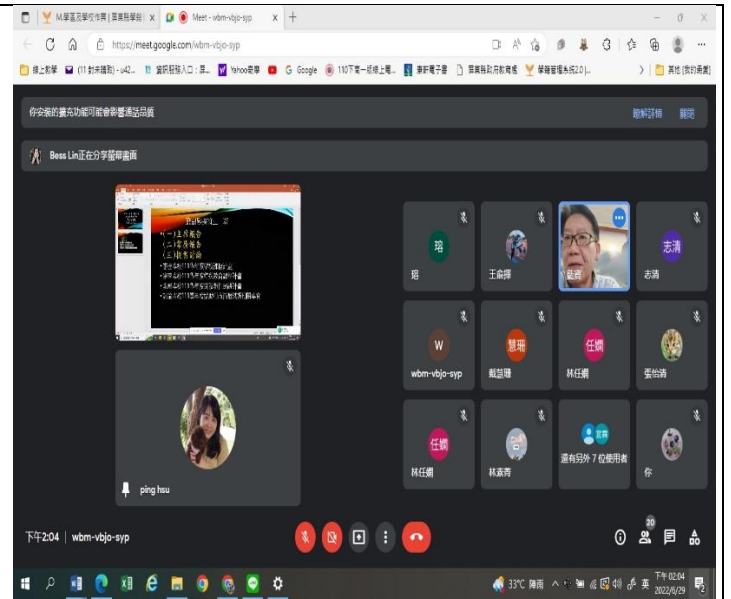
M學園及學校作業 | 屏東縣學校 ×
Meet - wbm-vbjo-syp ×
https://meet.google.com/wbm-vbjo-syp
線上教學 (11 封未讀取) - u42... 資訊服務入口：屏... Yahoo奇摩 Google 110下午一級線上電... 康軒電子書 屏東縣政府教育處 學務管理系統2.0 | ... 其他 [我的最愛]
你安裝的擴充功能可能會影響通話品質
瞭解詳情 關閉
Bess Lin正在分享螢幕畫面
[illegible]
(一)主席報告
(二)業務報告
(三)提案討論
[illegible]
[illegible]
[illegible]
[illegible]
ping hsu
珺
珺
王俞鐸
蔡吉
志清
志清
W
wbm-vbjo-syp
慧珊
戴慧珊
任嫺
林任嫺
張尚清
任嫺
林任嫺
林素青
還有另外 7 位使用者
你
下午2:04 | wbm-vbjo-syp
20
33°C 陣雨 英 下午 02:04 2022/6/29